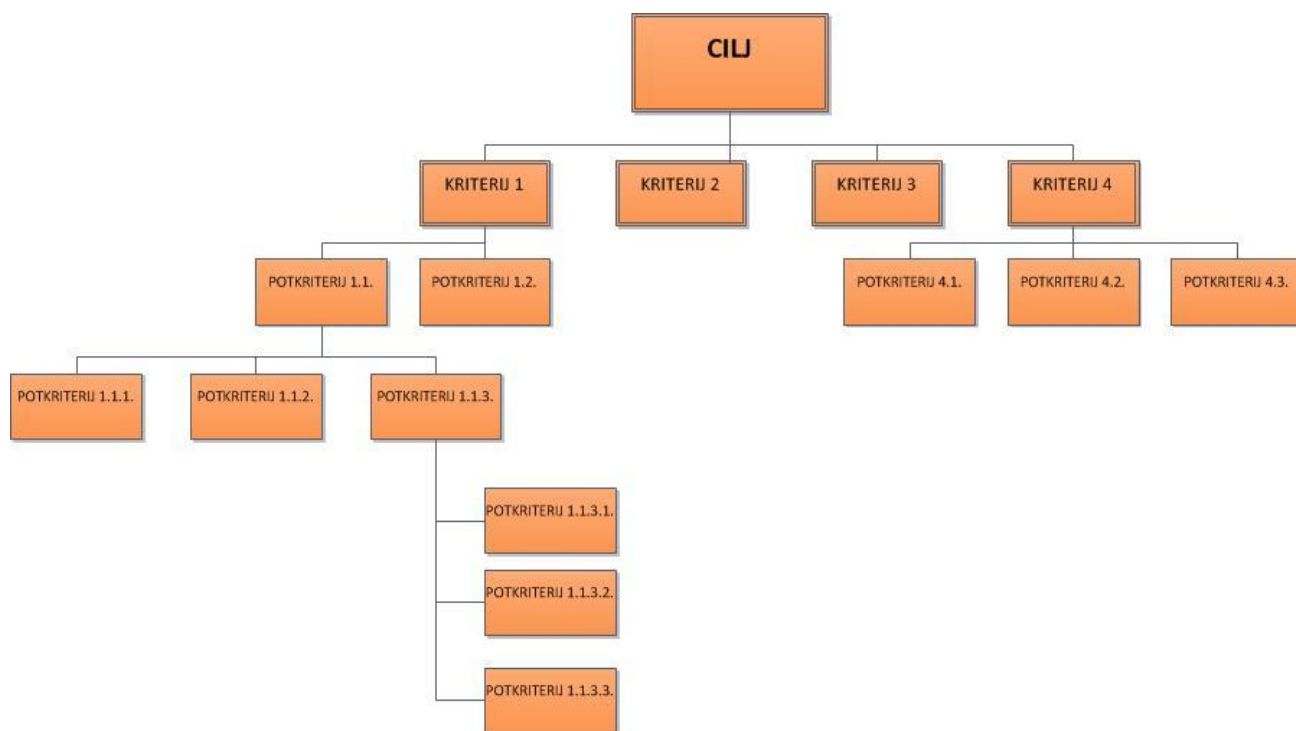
CILJ

KRITERIJ 1

KRITERIJ 2

KRITERIJ 3

KRITERIJ 4

POTKRITERIJ 1.1.

POTKRITERIJ 1.2.

POTKRITERIJ 4.1.

POTKRITERIJ 4.2.

POTKRITERIJ 4.3.

POTKRITERIJ 1.1.1.

POTKRITERIJ 1.1.2.

POTKRITERIJ 1.1.3.

POTKRITERIJ 1.1.3.1.

POTKRITERIJ 1.1.3.2.

POTKRITERIJ 1.1.3.3.